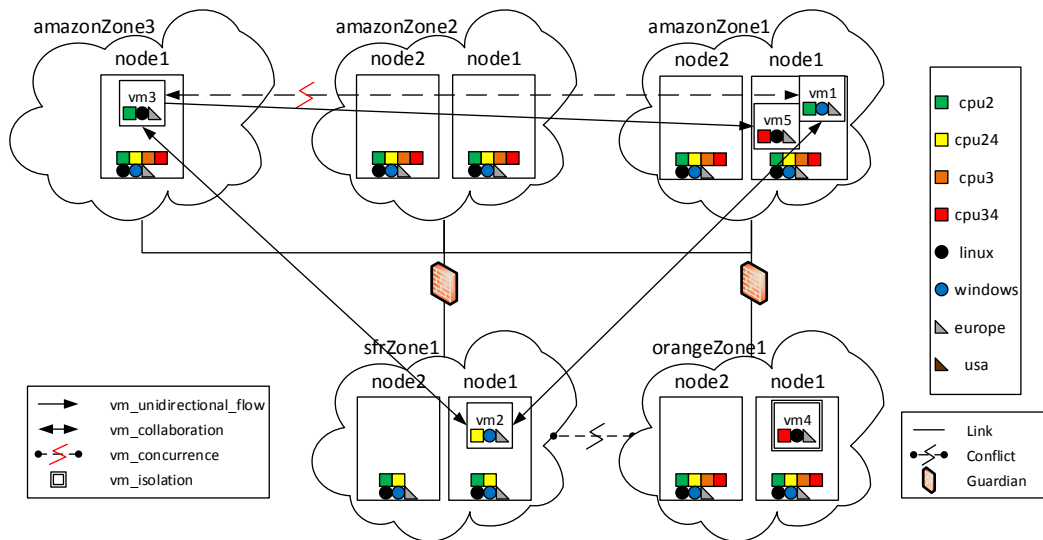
amazonZone3
node1
vm3

amazonZone2
node2
node1

amazonZone1
node2
node1
vm1
vm5

cpu2
cpu24
cpu3
cpu34
linux
windows
europe
usa

sfrZone1
node2
node1
vm2

orangeZone1
node2
node1
vm4

vm_unidirectional_flow
vm_collaboration
vm_concurrence
vm_isolation

Link
Conflict
Guardian